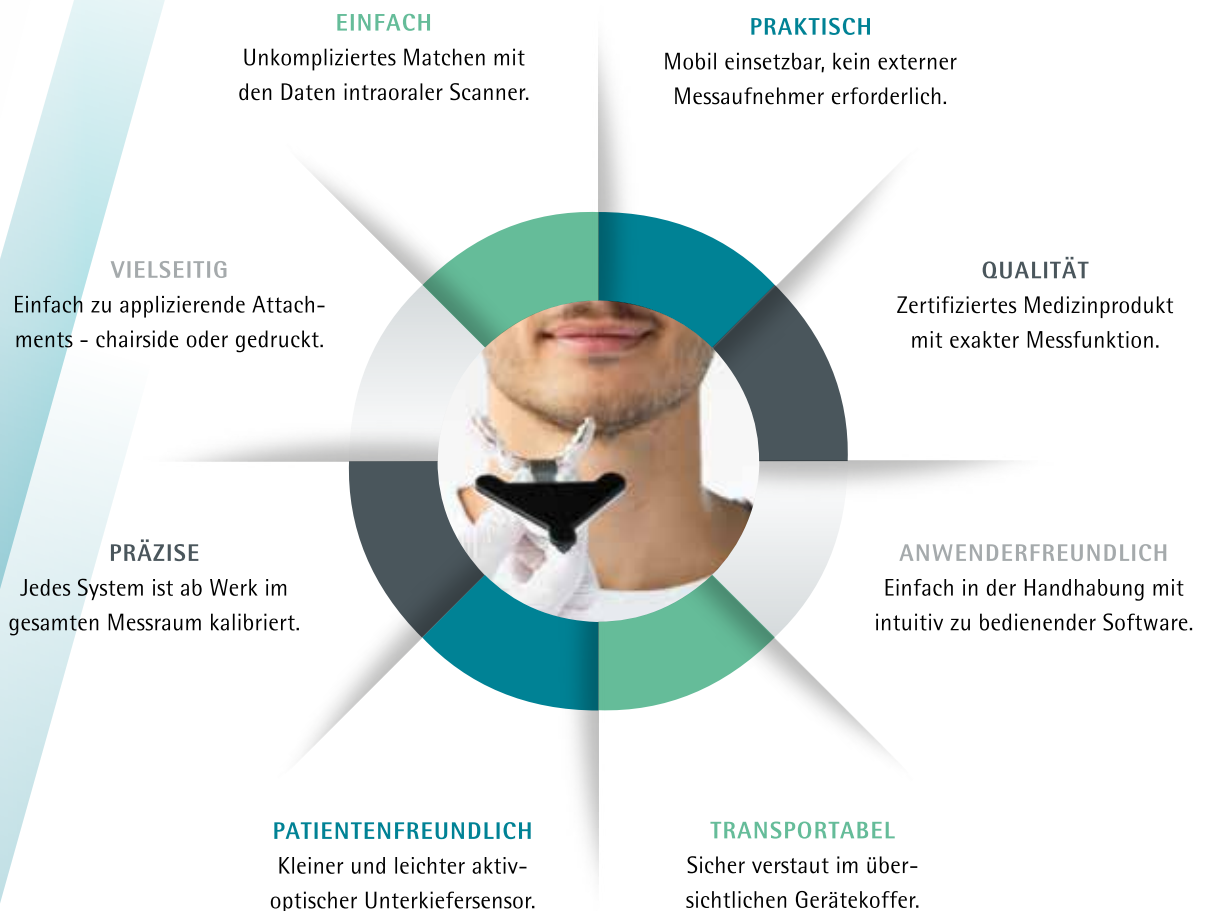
EINFACH
Unkompliziertes Matchen mit den Daten intraoraler Scanner.

PRAKTISCH
Mobil einsetzbar, kein externer Messaufnehmer erforderlich.

VIELSEITIG
Einfach zu applizierende Attachments - chairside oder gedruckt.

QUALITÄT
Zertifiziertes Medizinprodukt mit exakter Messfunktion.

PRÄZISE
Jedes System ist ab Werk im gesamten Messraum kalibriert.

ANWENDERFREUNDLICH
Einfach in der Handhabung mit intuitiv zu bedienender Software.

PATIENTENFREUNDLICH
Kleiner und leichter aktiv-optischer Unterkiefersensor.

TRANSPORTABEL
Sicher verstaut im übersichtlichen Gerätekoffer.